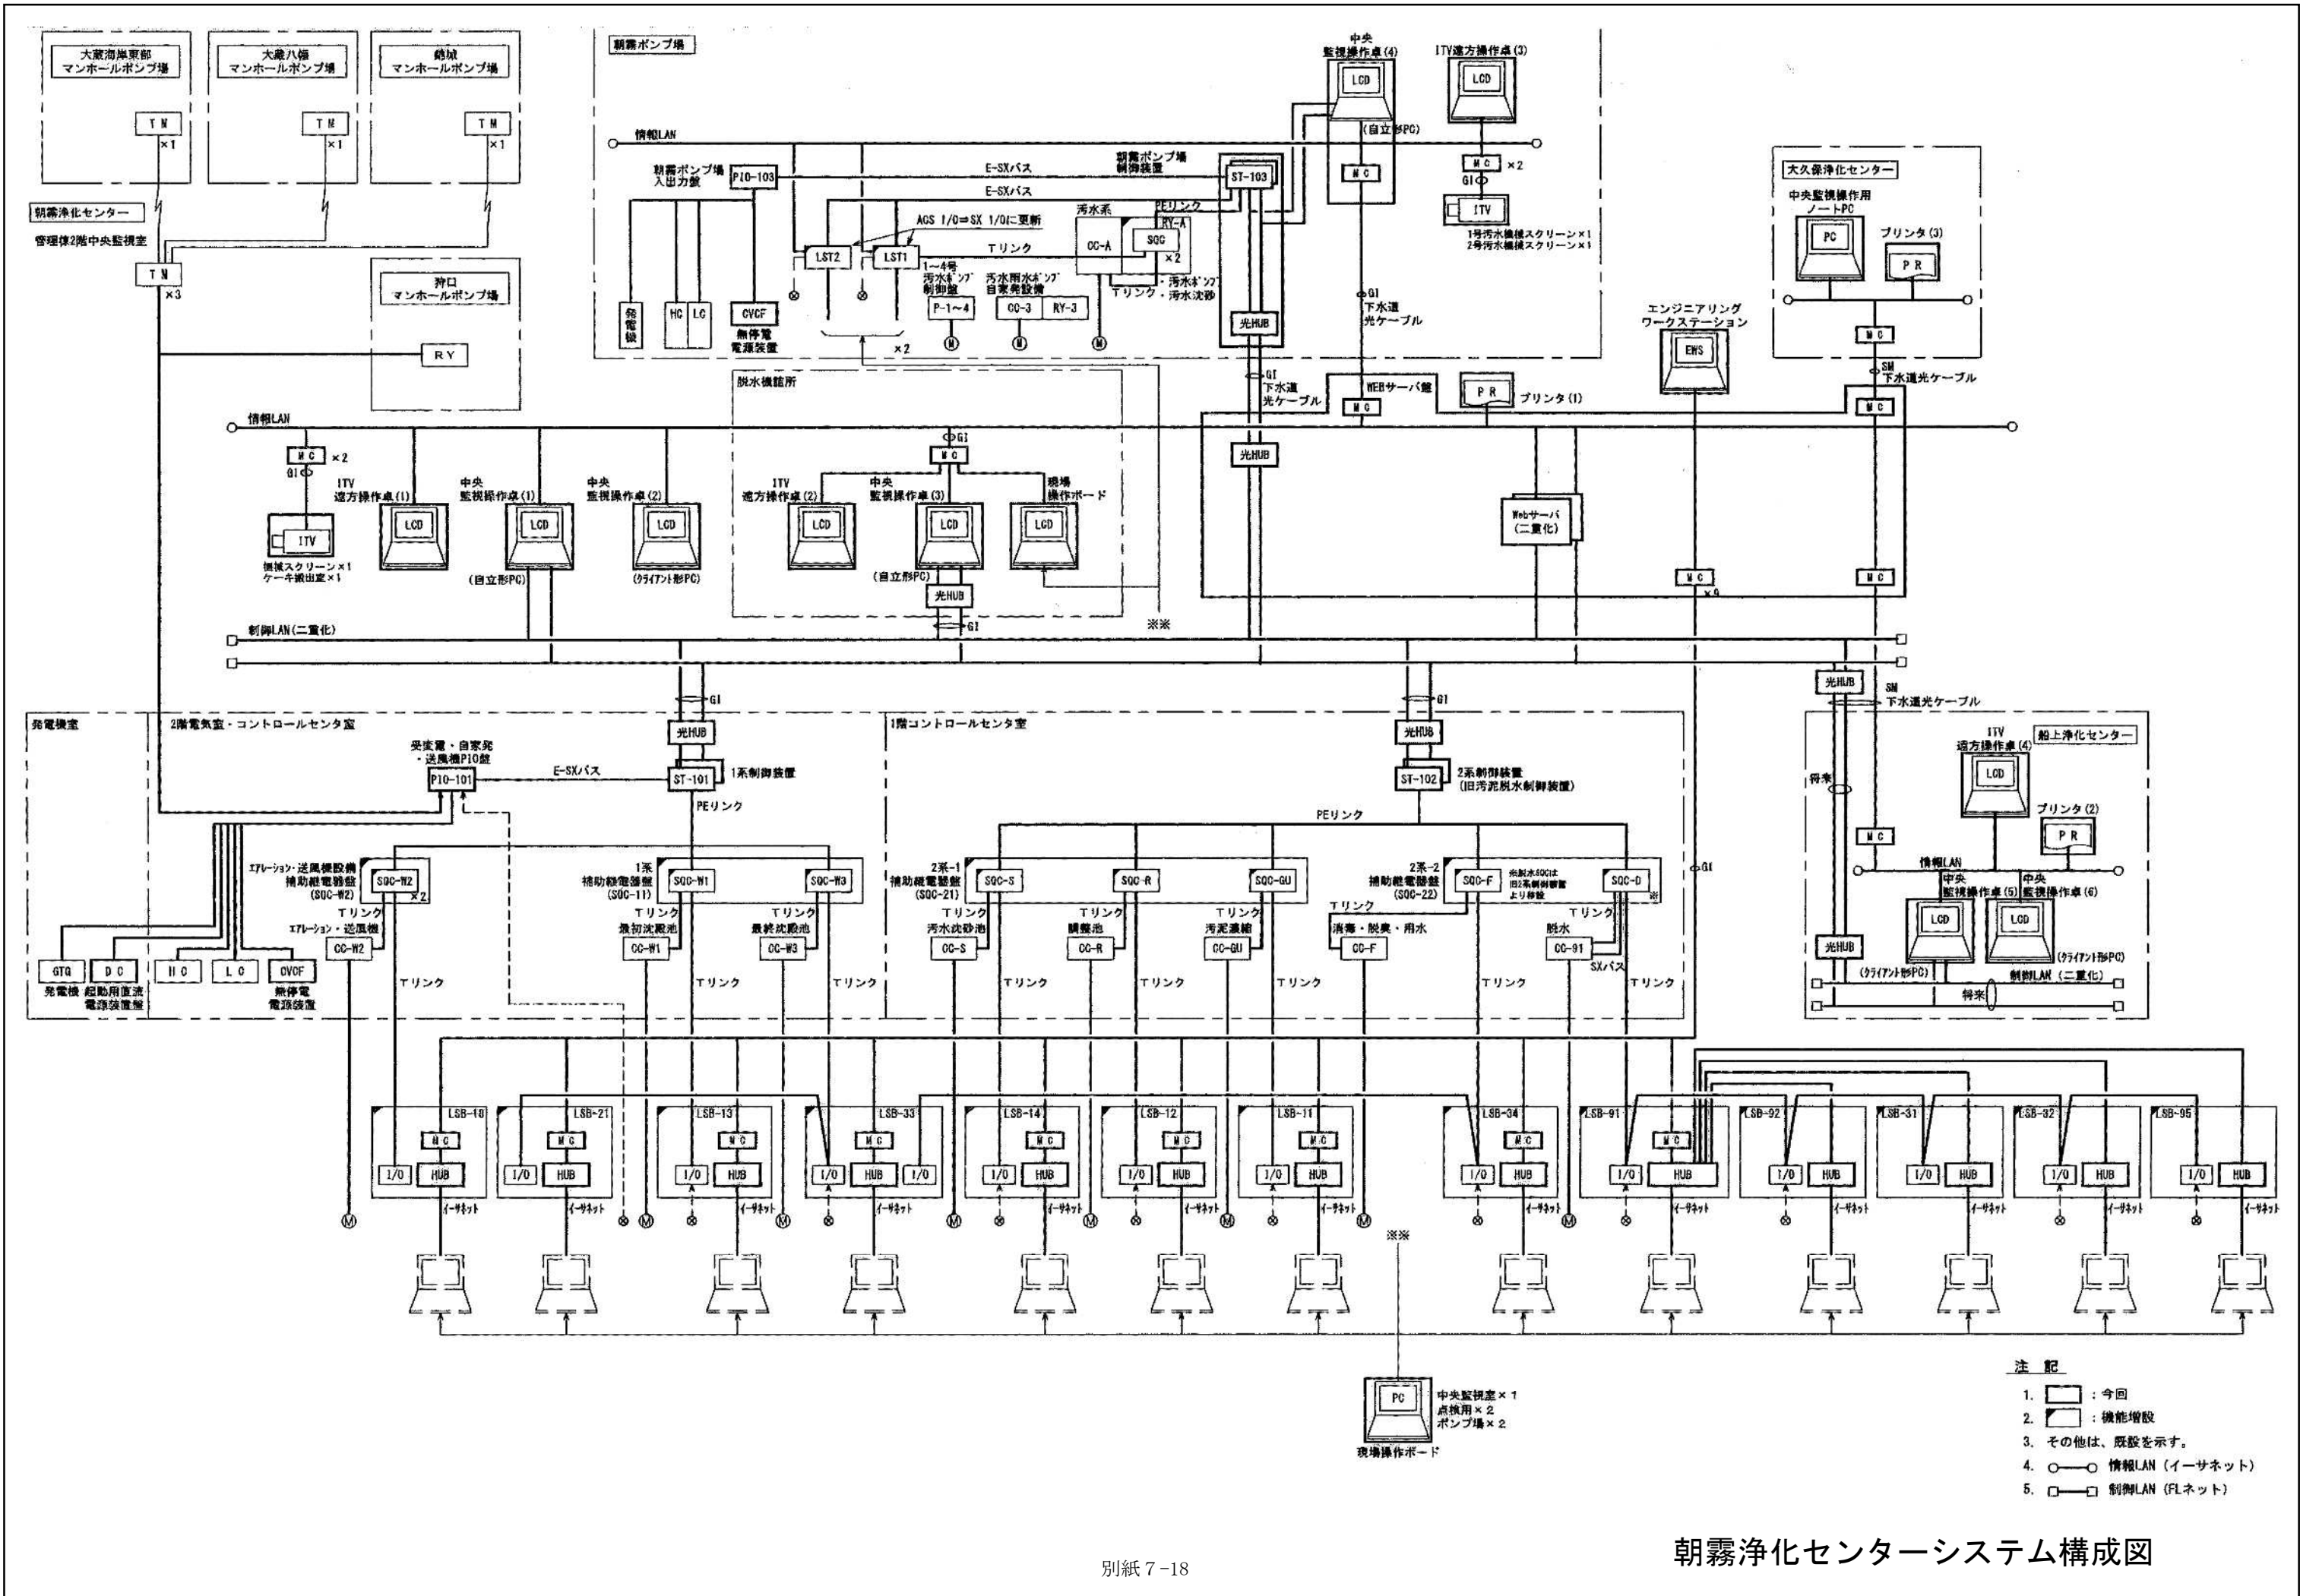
大蔵海岸東部
マンホールポンプ場

TM
×1

大蔵八幡
マンホールポンプ場

TM
×1

鶴城
マンホールポンプ場

TM
×1

朝霧浄化センター
管理棟2階中央監視室

TM
×3

狩口
マンホールポンプ場

RY

朝霧ポンプ場

情報LAN

朝霧ポンプ場
入出力盤

PIO-103

E-SXバス
E-SXバス

朝霧ポンプ場
制御装置

ST-103

AGS I/O⇒SX I/Oに更新

LST2
LST1

Tリンク

1~4号
汚水ポンプ
制御盤

P-1~4

汚水雨水ポンプ
自家発設備

CC-3
RY-3

汚水系
PEリンク
RY-A
CC-A
SQC
×2
Tリンク・汚水ポンプ
・汚水沈砂

発電機
HC
LC
CVCF
無停電
電源装置

×2

光HUB

中央
監視操作卓(4)
LCD
(自立形PC)
MC

GI
下水道
光ケーブル

ITV遠方操作卓(3)
LCD
MC
×2
GI
ITV
1号汚水機械スクリーン×1
2号汚水機械スクリーン×1

大久保浄化センター
中央監視操作用
ノートPC
PC
プリンタ(3)
PR
MC
SM
下水道光ケーブル

エンジニアリング
ワークステーション
EWS

脱水機館所

GI
下水道
光ケーブル

WEBサーバ盤
MC
PR
プリンタ(1)

情報LAN
MC
×2
GI
ITV
機械スクリーン×1
ケーキ搬出室×1

ITV
遠方操作卓(1)
LCD

中央
監視操作卓(1)
LCD
(自立形PC)

中央
監視操作卓(2)
LCD
(クライアント形PC)

GI
MC
ITV
遠方操作卓(2)
LCD
中央
監視操作卓(3)
LCD
(自立形PC)
現場
操作ボード
LCD
光HUB
GI

※※

光HUB

Webサーバ
(二重化)

MC
×9
MC

制御LAN(二重化)

GI
GI
光HUB
SM
下水道光ケーブル

発電機室

2階電気室・コントロールセンタ室

受変電・自家発
・送風機PIO盤
PIO-101
E-SXバス
光HUB
ST-101
1系制御装置
PEリンク

1階コントロールセンタ室

光HUB
ST-102
2系制御装置
(旧汚泥脱水制御装置)
PEリンク

船上浄化センター
ITV
遠方操作卓(4)
LCD
プリンタ(2)
PR
将来
MC
情報LAN
中央
監視操作卓(5)
中央
監視操作卓(6)
LCD
LCD
光HUB
(クライアント形PC)
(クライアント形PC)
制御LAN(二重化)
将来

エアレーション・送風機設備
補助継電器盤
(SQC-W2)
SQC-W2
×2
Tリンク
エアレーション・送風機
CC-W2

1系
補助継電器盤
(SQC-11)
SQC-W1
SQC-W3
Tリンク
最初沈殿池
CC-W1
Tリンク
最終沈殿池
CC-W3

2系-1
補助継電器盤
(SQC-21)
SQC-S
SQC-R
SQC-GU
Tリンク
汚水沈砂池
CC-S
Tリンク
調整池
CC-R
Tリンク
汚泥濃縮
CC-GU

2系-2
補助継電器盤
(SQC-22)
Tリンク
消毒・脱臭・用水
CC-F
SQC-F
※脱水SQCは
旧2系制御盤
より移設
SQC-D
※
Tリンク
脱水
CC-91
SXバス

GI

GTG
DC
HC
LC
CVCF
発電機
起動用直流
電源装置盤
無停電
電源装置

Tリンク
Tリンク
Tリンク
Tリンク
Tリンク
Tリンク
Tリンク
Tリンク
Tリンク

LSB-18
MC
I/O
HUB
イーサネット

LSB-21
MC
I/O
HUB
イーサネット

LSB-13
MC
I/O
HUB
イーサネット

LSB-33
MC
I/O
HUB
I/O
イーサネット

LSB-14
MC
I/O
HUB
イーサネット

LSB-12
MC
I/O
HUB
イーサネット

LSB-11
MC
I/O
HUB
イーサネット

LSB-34
MC
I/O
HUB
イーサネット

LSB-91
MC
I/O
HUB
イーサネット

LSB-92
I/O
HUB
イーサネット

LSB-31
I/O
HUB
イーサネット

LSB-32
I/O
HUB
イーサネット

LSB-95
I/O
HUB
イーサネット

※※

PC
中央監視室×1
点検用×2
ポンプ場×2
現場操作ボード

注 記
1. ：今回
2. ：機能増設
3. その他は、既設を示す。
4. 情報LAN（イーサネット）
5. 制御LAN（FLネット）

朝霧浄化センターシステム構成図

別紙7-18